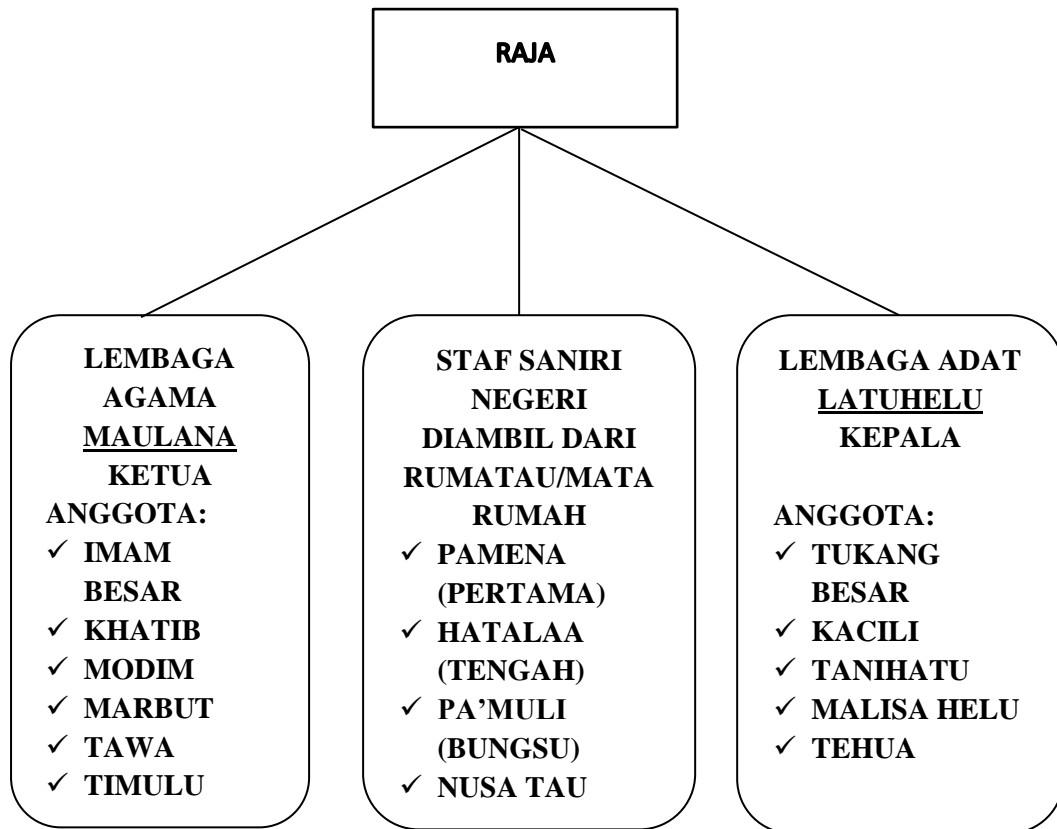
RAJA

LEMBAGA AGAMA MAULANA KETUA
ANGGOTA:
✓ IMAM BESAR
✓ KHATIB
✓ MODIM
✓ MARBUT
✓ TAWA
✓ TIMULU

STAF SANIRI NEGERI DIAMBIL DARI RUMATAU/MATA RUMAH
✓ PAMENA (PERTAMA)
✓ HATALAA (TENGAH)
✓ PA'MULI (BUNGSU)
✓ NUSA TAU

LEMBAGA ADAT LATUHELU KEPALA

ANGGOTA:
✓ TUKANG BESAR
✓ KACILI
✓ TANIHATU
✓ MALISA HELU
✓ TEHUA